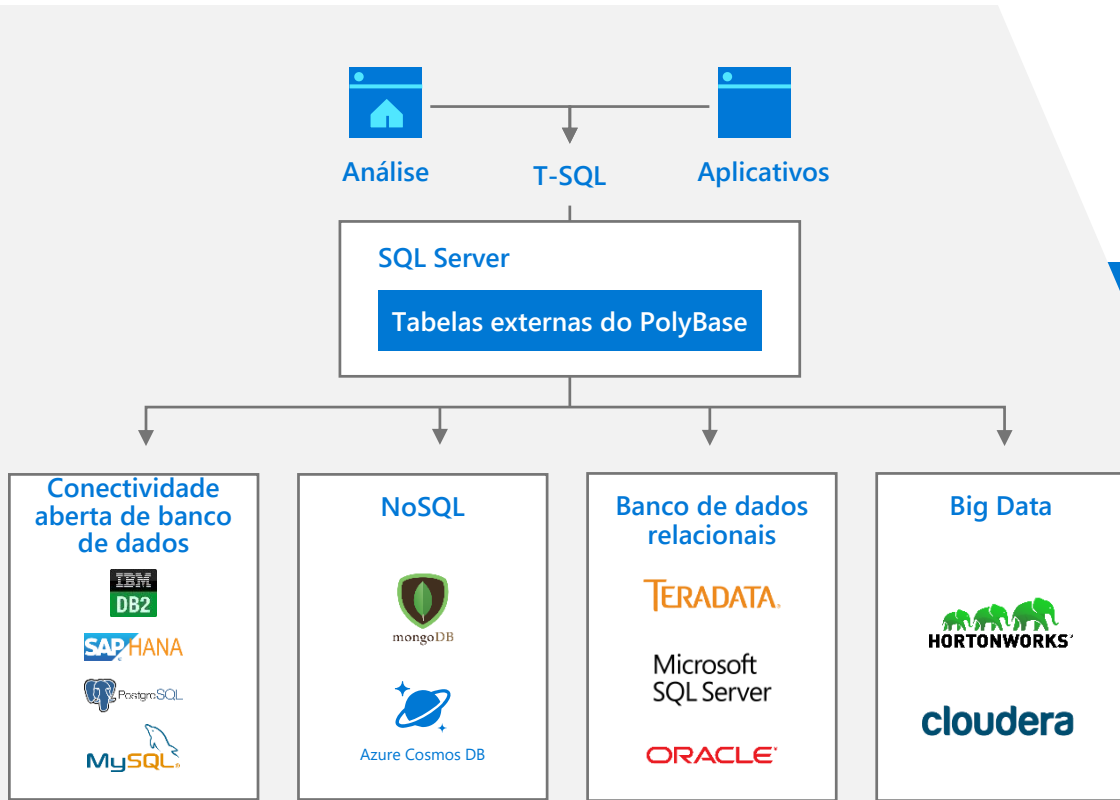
Análise

T-SQL

Aplicativos

SQL Server

Tabelas externas do PolyBase

Conectividade aberta de banco de dados

IBM DB2

SAP HANA

PostgreSQL

MySQL

NoSQL

mongoDB

Azure Cosmos DB

Banco de dados relacionais

TERADATA.

Microsoft SQL Server

ORACLE

Big Data

HORTONWORKS

cloudera